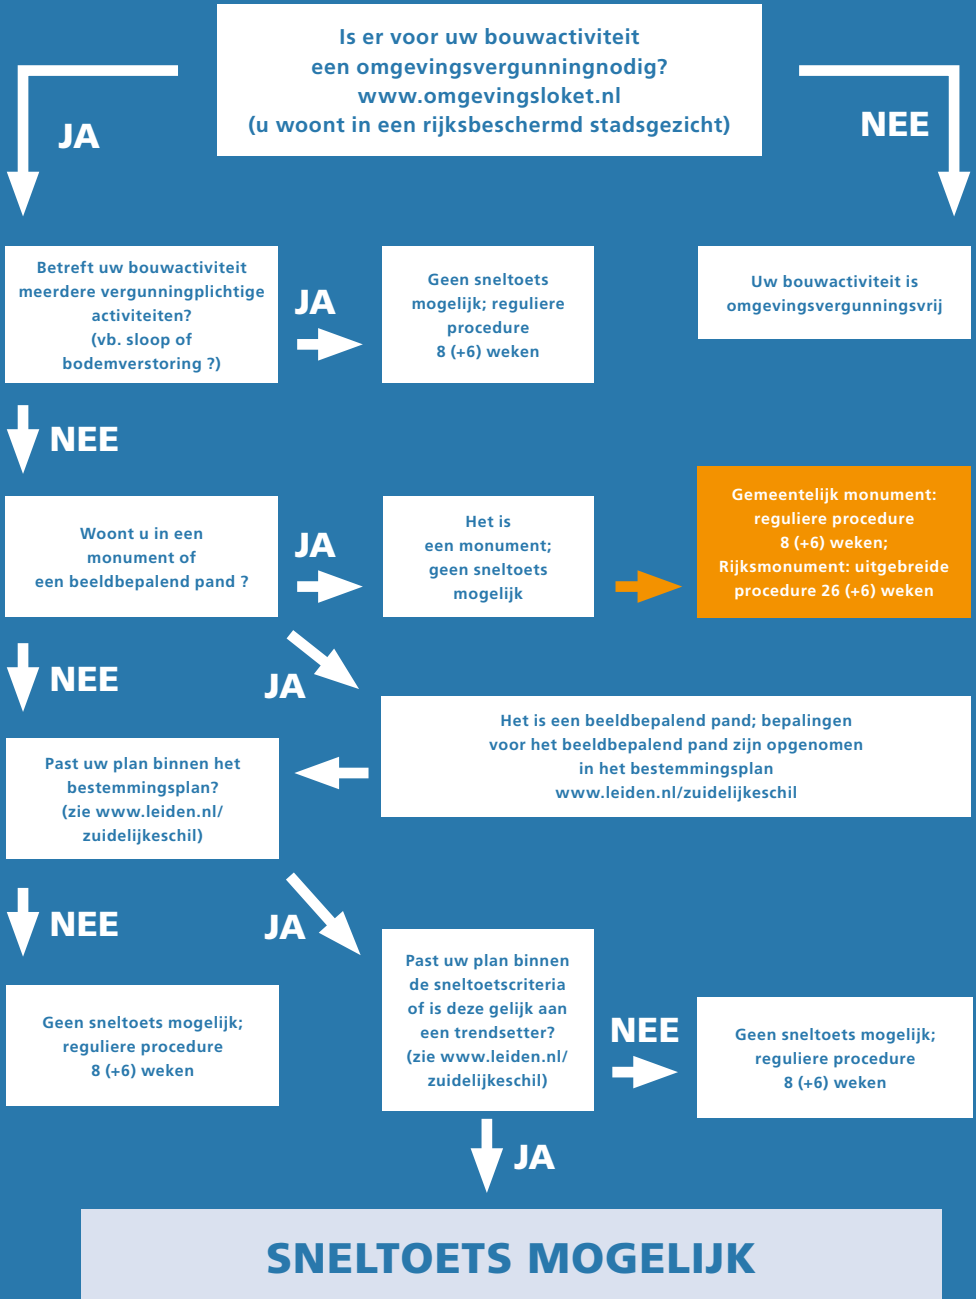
Is er voor uw bouwactiviteit een omgevingsvergunningnodig? www.omgevingsloket.nl (u woont in een rijksbeschermd stadsgezicht)

JA

NEE

Betreft uw bouwactiviteit meerdere vergunningplichtige activiteiten? (vb. sloop of bodemverstoring ?)

JA

Geen sneltoets mogelijk; reguliere procedure 8 (+6) weken

Uw bouwactiviteit is omgevingsvergunningsvrij

NEE

Woont u in een monument of een beeldbepalend pand ?

JA

Het is een monument; geen sneltoets mogelijk

Gemeentelijk monument: reguliere procedure 8 (+6) weken; Rijksmonument: uitgebreide procedure 26 (+6) weken

NEE

JA

Het is een beeldbepalend pand; bepalingen voor het beeldbepalend pand zijn opgenomen in het bestemmingsplan www.leiden.nl/zuidelijkeschil

Past uw plan binnen het bestemmingsplan? (zie www.leiden.nl/ zuidelijkeschil)

NEE

JA

Geen sneltoets mogelijk; reguliere procedure 8 (+6) weken

Past uw plan binnen de sneltoetscriteria of is deze gelijk aan een trendsetter? (zie www.leiden.nl/ zuidelijkeschil)

NEE

Geen sneltoets mogelijk; reguliere procedure 8 (+6) weken

JA

SNELTOETS MOGELIJK